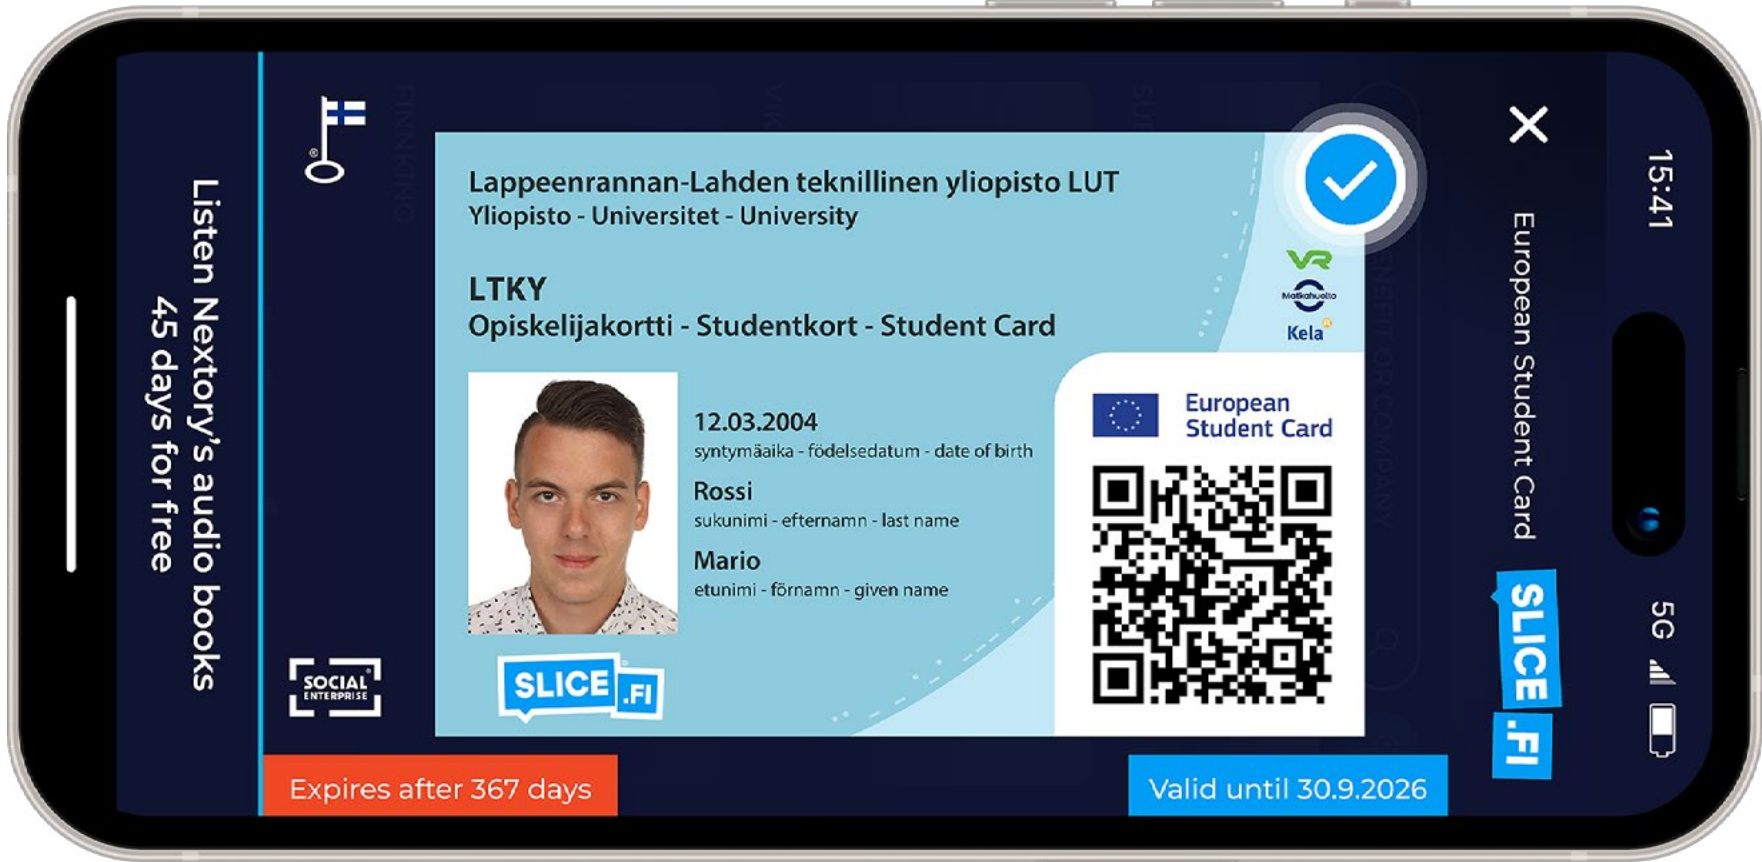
15:41
5G

European Student Card
SLICE .FI

Lappeenrannan-Lahden teknillinen yliopisto LUT
Yliopisto - Universitet - University

LTKY
Opiskelijakortti - Studentkort - Student Card

VR
Matkahuolto
Kela

12.03.2004
syntymäaika - födelsedatum - date of birth
Rossi
sukunimi - efternamn - last name
Mario
etunimi - förnamn - given name

European Student Card

SLICE .FI

SOCIAL ENTERPRISE

Listen Nextory's audio books 45 days for free

Expires after 367 days

Valid until 30.9.2026